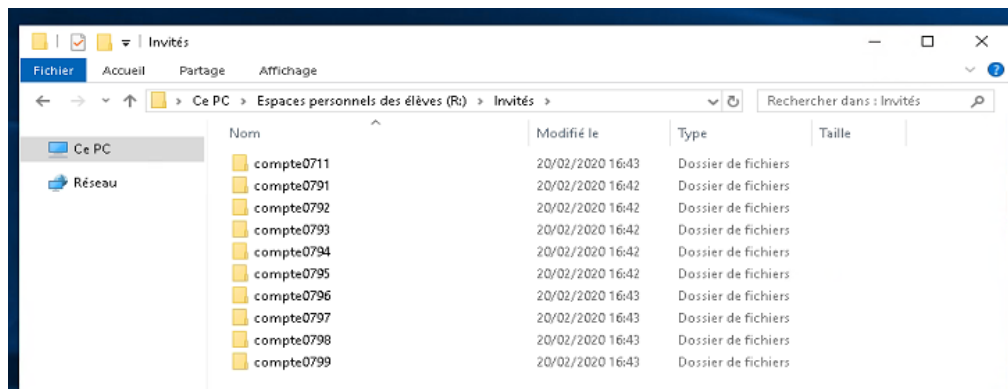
Invités

Fichier Accueil Partage Affichage

> Ce PC > Espaces personnels des élèves (R:) > Invités >

Rechercher dans : Invités

Ce PC

Réseau

| Nom | Modifié le | Type | Taille |
|---|---|---|---|
| compte0711 | 20/02/2020 16:43 | Dossier de fichiers | |
| compte0791 | 20/02/2020 16:42 | Dossier de fichiers | |
| compte0792 | 20/02/2020 16:42 | Dossier de fichiers | |
| compte0793 | 20/02/2020 16:42 | Dossier de fichiers | |
| compte0794 | 20/02/2020 16:42 | Dossier de fichiers | |
| compte0795 | 20/02/2020 16:42 | Dossier de fichiers | |
| compte0796 | 20/02/2020 16:43 | Dossier de fichiers | |
| compte0797 | 20/02/2020 16:43 | Dossier de fichiers | |
| compte0798 | 20/02/2020 16:43 | Dossier de fichiers | |
| compte0799 | 20/02/2020 16:43 | Dossier de fichiers | |